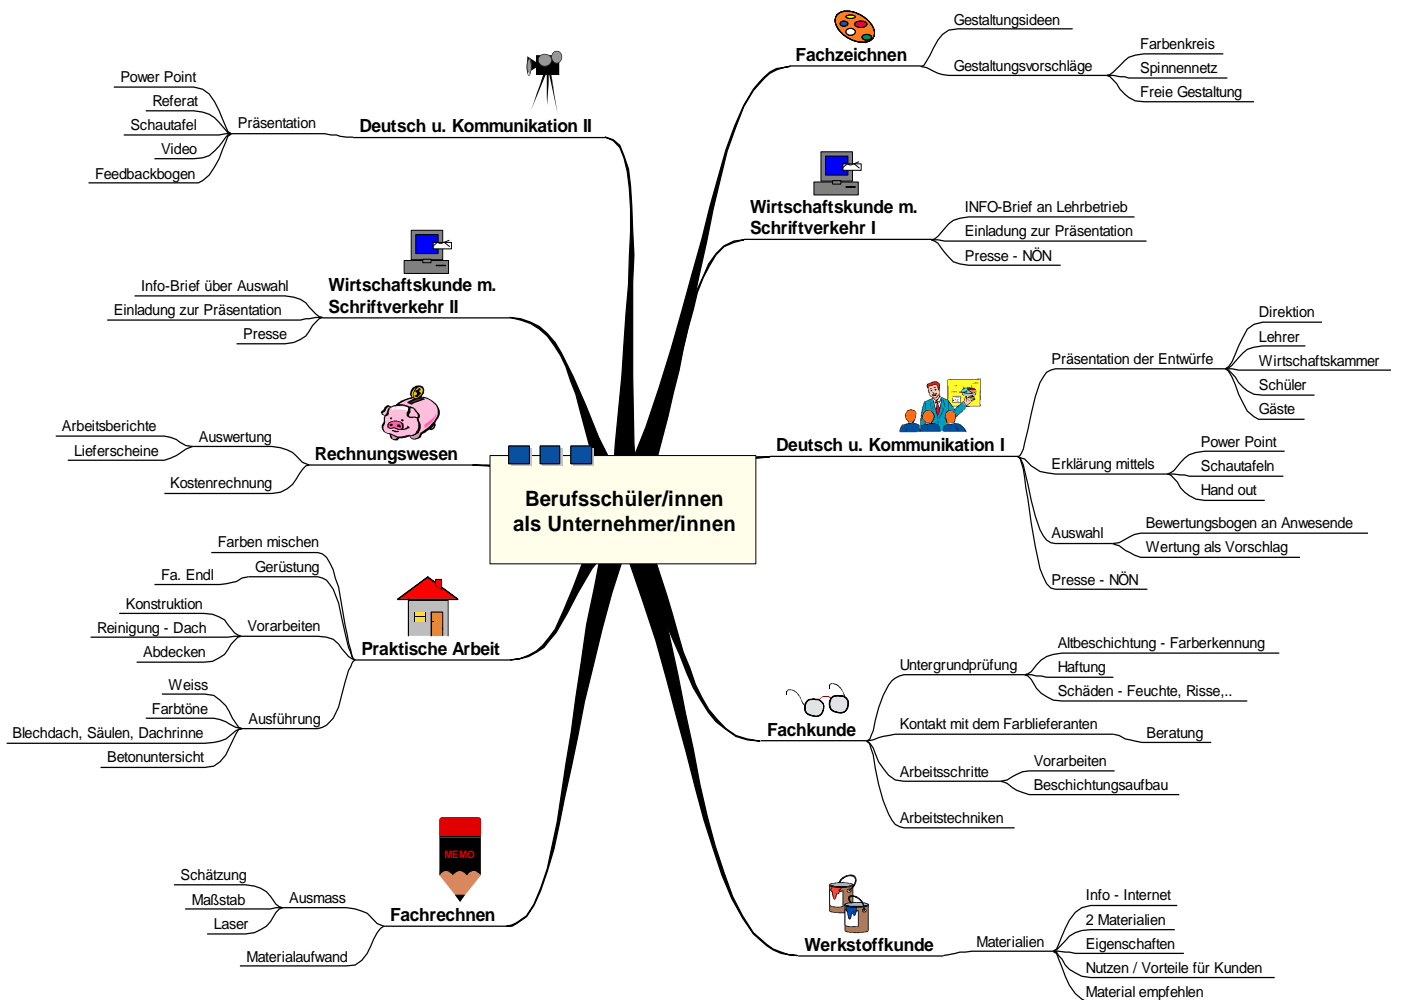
Berufsschüler/innen
als Unternehmer/innen

Deutsch u. Kommunikation II
Präsentation
Power Point
Referat
Schautafel
Video
Feedbackbogen

Wirtschaftskunde m. Schriftverkehr II
Info-Brief über Auswahl
Einladung zur Präsentation
Presse

Rechnungswesen
Auswertung
Arbeitsberichte
Lieferscheine
Kostenrechnung

Praktische Arbeit
Farben mischen
Gerüstung
Fa. Endl
Vorarbeiten
Konstruktion
Reinigung - Dach
Abdecken
Ausführung
Weiss
Farbtöne
Blechdach, Säulen, Dachrinne
Betonuntersicht

Fachrechnen
MEMO
Ausmass
Schätzung
Maßstab
Laser
Materialaufwand

Fachzeichnen
Gestaltungsideen
Gestaltungsvorschläge
Farbenkreis
Spinnennetz
Freie Gestaltung

Wirtschaftskunde m. Schriftverkehr I
INFO-Brief an Lehrbetrieb
Einladung zur Präsentation
Presse - NÖN

Deutsch u. Kommunikation I
Präsentation der Entwürfe
Direktion
Lehrer
Wirtschaftskammer
Schüler
Gäste
Erklärung mittels
Power Point
Schautafeln
Hand out
Auswahl
Bewertungsbogen an Anwesende
Wertung als Vorschlag
Presse - NÖN

Fachkunde
Untergrundprüfung
Altbeschichtung - Farberkennung
Haftung
Schäden - Feuchte, Risse,..
Kontakt mit dem Farblieferanten
Beratung
Arbeitsschritte
Vorarbeiten
Beschichtungsaufbau
Arbeitstechniken

Werkstoffkunde
Materialien
Info - Internet
2 Materialien
Eigenschaften
Nutzen / Vorteile für Kunden
Material empfehlen